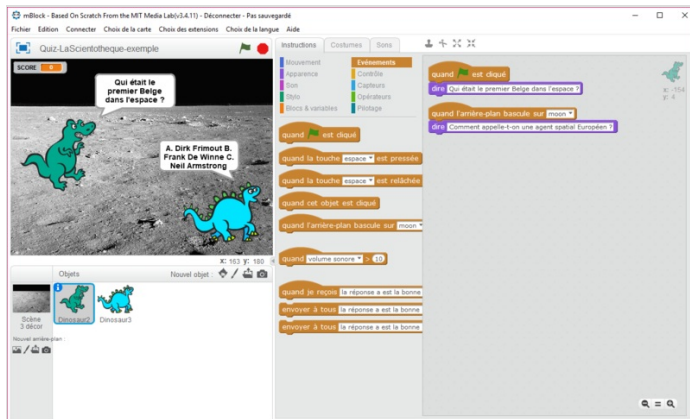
mBlock - Based On Scratch From the MIT Media Lab(v3.4.11) - Déconnecter - Pas sauvegardé

Fichier Edition Connecter Choix de la carte Choix des extensions Choix de la langue Aide

Quiz-LaScientotheque-exemple

SCORE 0

Qui était le premier Belge dans l'espace ?

A. Dirk Frimout B. Frank De Winne C. Neil Armstrong

x: 163 y: 180

Objets

Nouvel objet :

Scène
3 décor

Dinosaur2

Dinosaur3

Nouvel arrière-plan :

Instructions Costumes Sons

Mouvement
Apparence
Son
Stylo
Blocs & variables

Evénements
Contrôle
Capteurs
Opérateurs
Pilotage

quand est cliqué

quand la touche espace est pressée

quand la touche espace est relâchée

quand cet objet est cliqué

quand l'arrière-plan bascule sur moon

quand volume sonore > 10

quand je reçois la réponse a est la bonne

envoyer à tous la réponse a est la bonne

envoyer à tous la réponse a est la bonne

quand est cliqué

dire Qui était le premier Belge dans l'espace ?

quand l'arrière-plan bascule sur moon

dire Comment appelle-t-on une agent spatial Européen ?

x: -154
y: 4